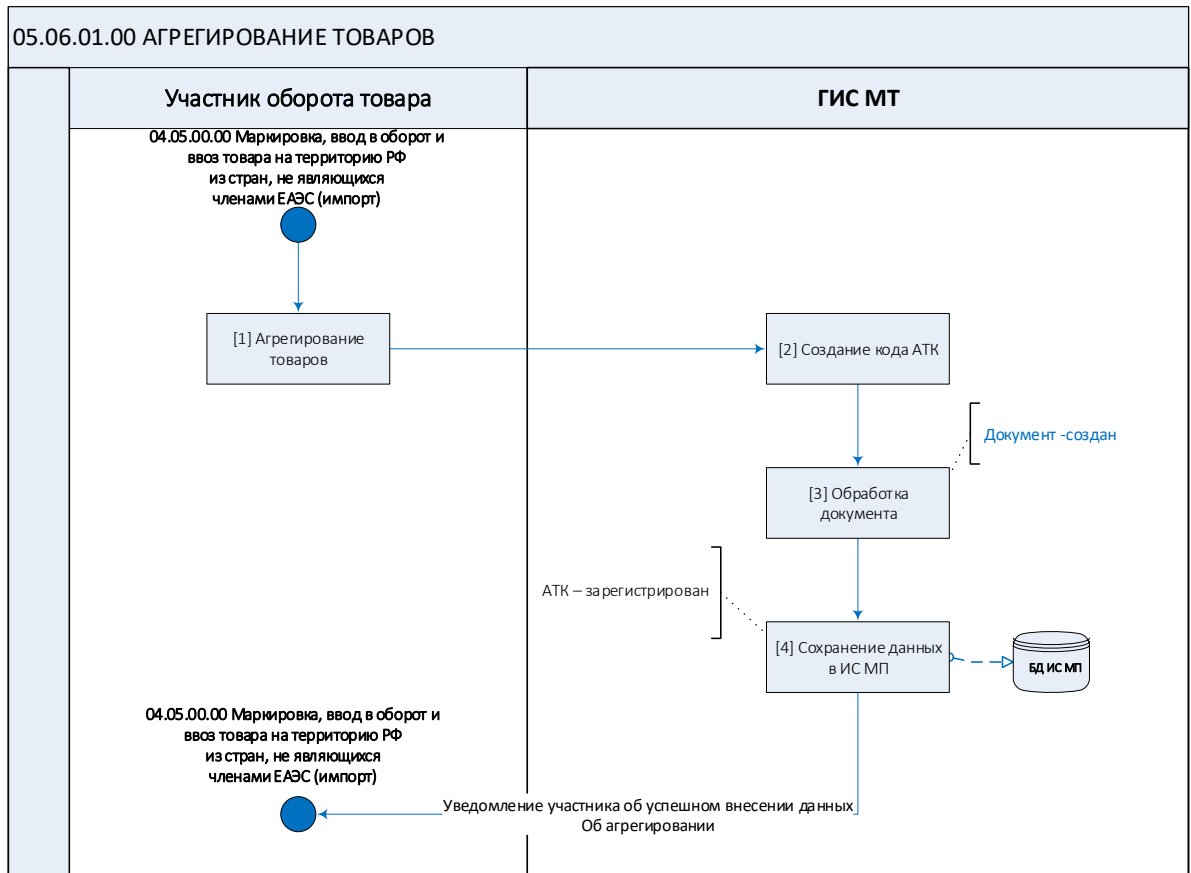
05.06.01.00 АГРЕГИРОВАНИЕ ТОВАРОВ

Участник оборота товара

ГИС МТ

04.05.00.00 Маркировка, ввод в оборот и ввоз товара на территорию РФ из стран, не являющихся членами ЕАЭС (импорт)

[1] Агрегирование товаров

[2] Создание кода АТК

Документ -создан

[3] Обработка документа

АТК – зарегистрирован

[4] Сохранение данных в ИС МП

БД ИС МП

04.05.00.00 Маркировка, ввод в оборот и ввоз товара на территорию РФ из стран, не являющихся членами ЕАЭС (импорт)

Уведомление участника об успешном внесении данных Об агрегировании